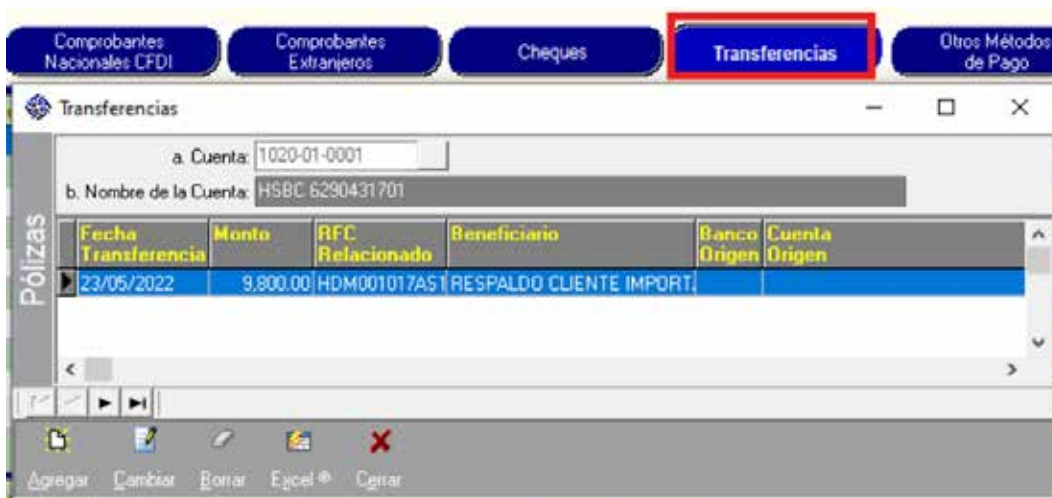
Comprobantes Nacionales CFDI | Comprobantes Extranjeros | Cheques | Transferencias | Otros Métodos de Pago

Transferencias

a. Cuenta: 1020-01-0001

b. Nombre de la Cuenta: HSBC 6290431701

Pólizas

| Fecha Transferencia | Monto | RFC Relacionado | Beneficiario | Banco Origen | Cuenta Origen |
|---|---|---|---|---|---|
| 23/05/2022 | 9,800.00 | HDM001017AS1 | RESPALDO CLIENTE IMPORT. | | |

Agregar Cambiar Borrar Excel ® Cerrar